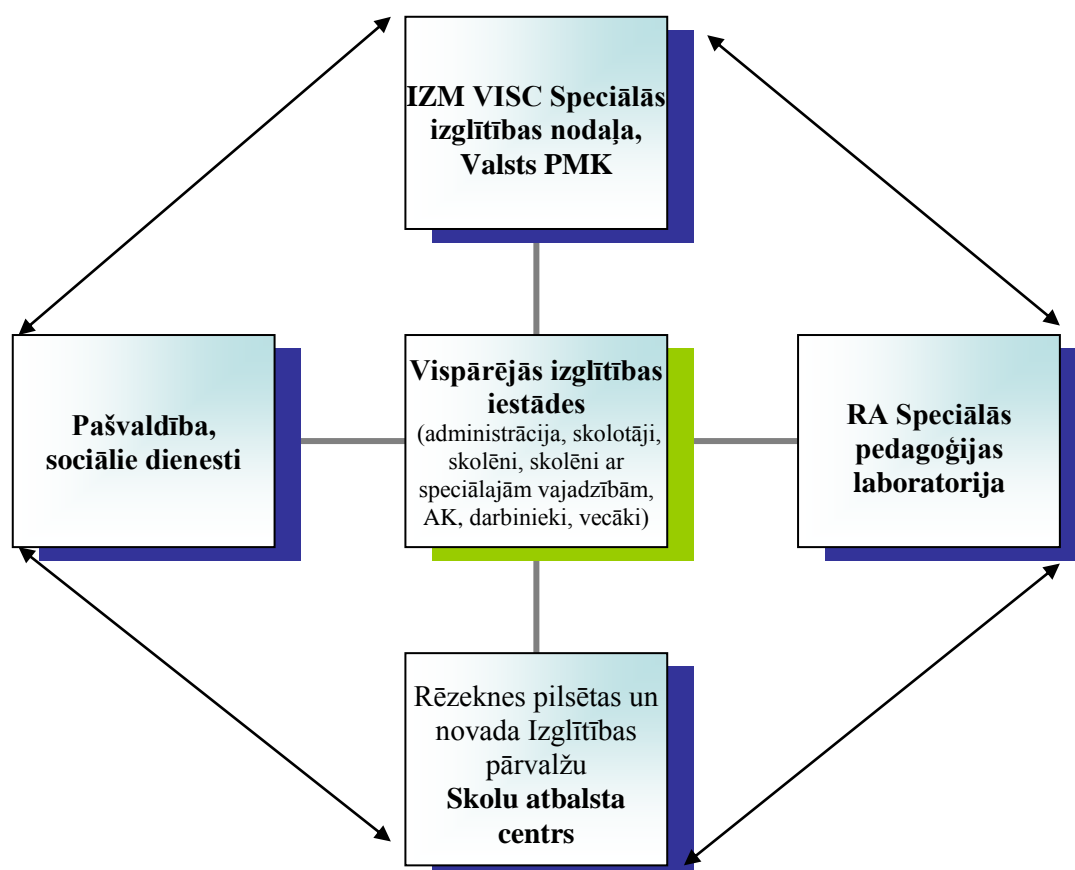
IZM VISC Speciālās izglītības nodaļa, Valsts PMK

Pašvaldība, sociālie dienesti

Vispārējās izglītības iestādes (administrācija, skolotāji, skolēni, skolēni ar speciālajām vajadzībām, AK, darbinieki, vecāki)

RA Speciālās pedagoģijas laboratorija

Rēzeknes pilsētas un novada Izglītības pārvalžu Skolu atbalsta centrs